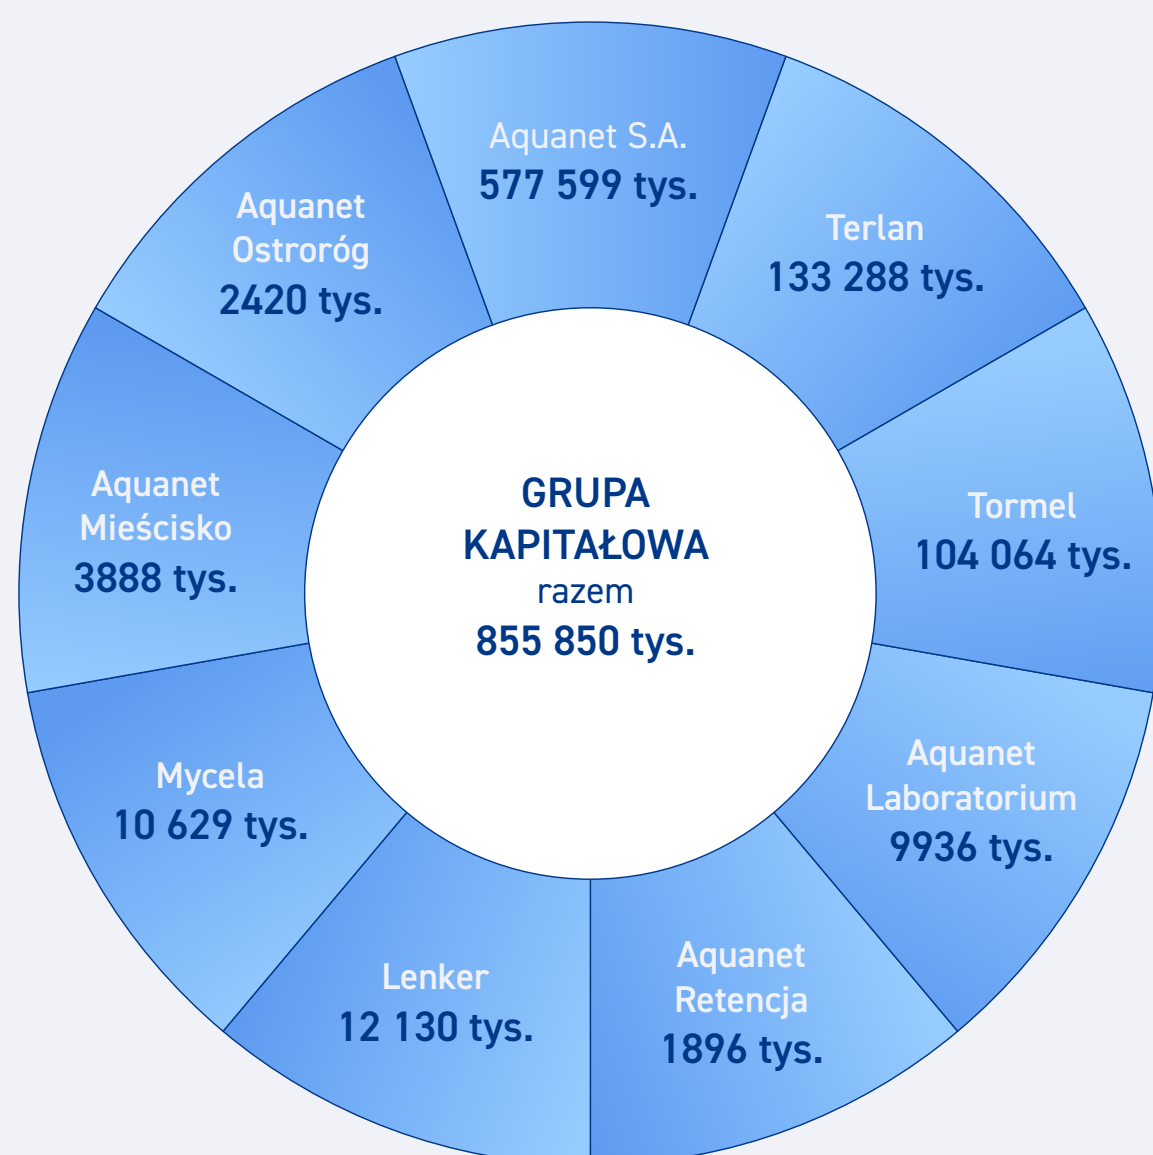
Aquanet S.A.
577 599 tys.

Terlan
133 288 tys.

Tormel
104 064 tys.

Aquanet Laboratorium
9936 tys.

Aquanet Retencja
1896 tys.

Lenker
12 130 tys.

Mycela
10 629 tys.

Aquanet Mieścisko
3888 tys.

Aquanet Ostroróg
2420 tys.

GRUPA KAPITAŁOWA
razem
855 850 tys.